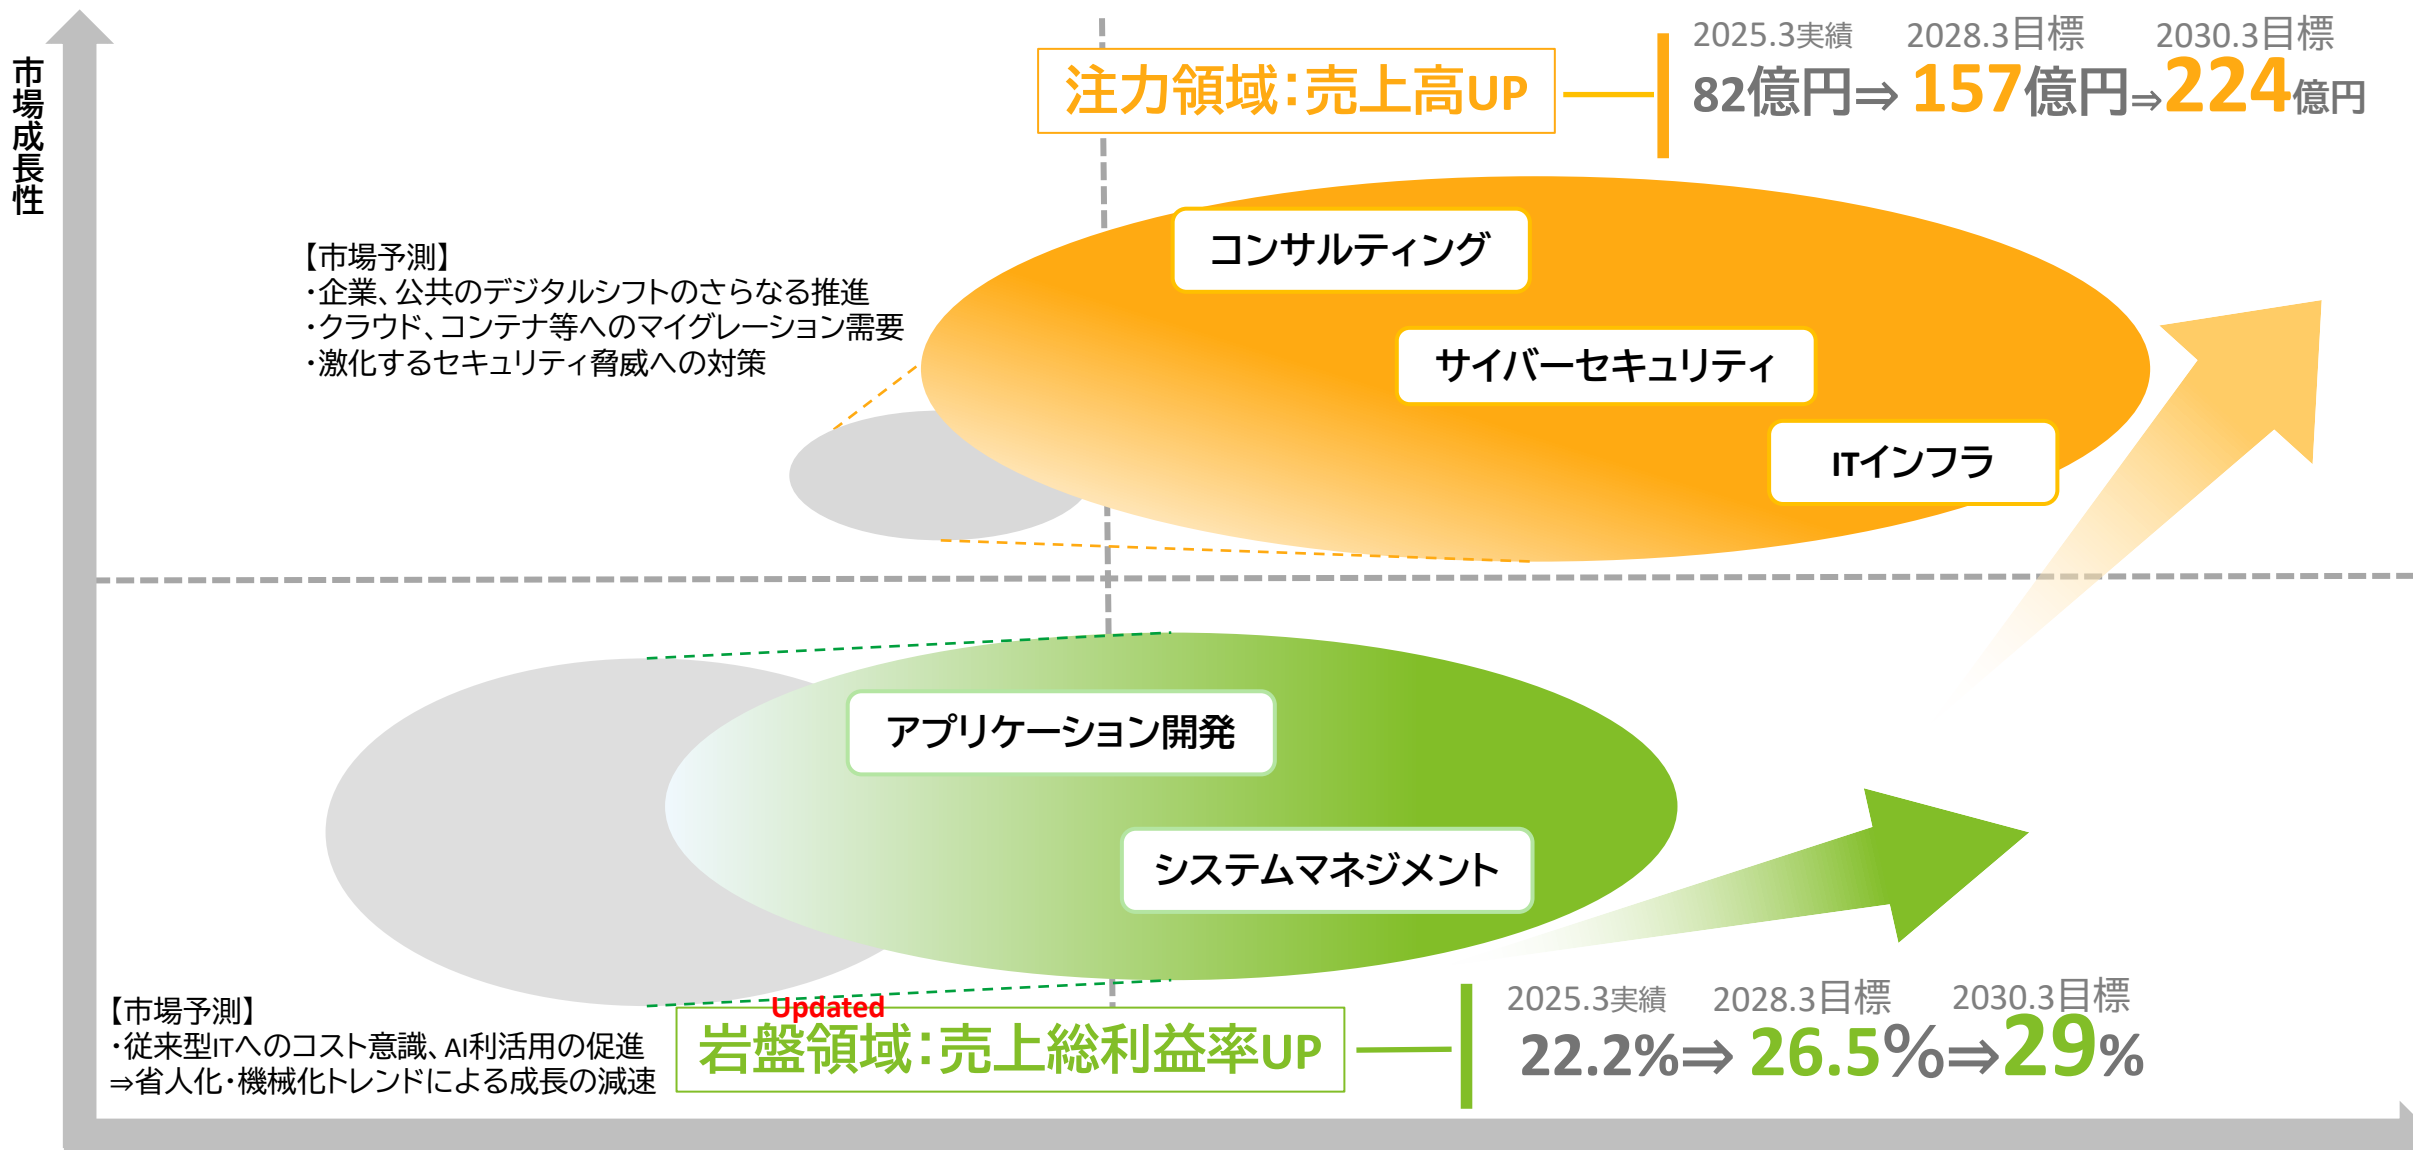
市場成長性

注力領域:売上高UP

2025.3実績　2028.3目標　2030.3目標
82億円⇒ 157億円⇒224億円

【市場予測】
・企業、公共のデジタルシフトのさらなる推進
・クラウド、コンテナ等へのマイグレーション需要
・激化するセキュリティ脅威への対策

コンサルティング

サイバーセキュリティ

ITインフラ

アプリケーション開発

システムマネジメント

【市場予測】
・従来型ITへのコスト意識、AI利活用の促進
⇒省人化・機械化トレンドによる成長の減速

Updated
岩盤領域:売上総利益率UP

2025.3実績　2028.3目標　2030.3目標
22.2%⇒ 26.5%⇒29%